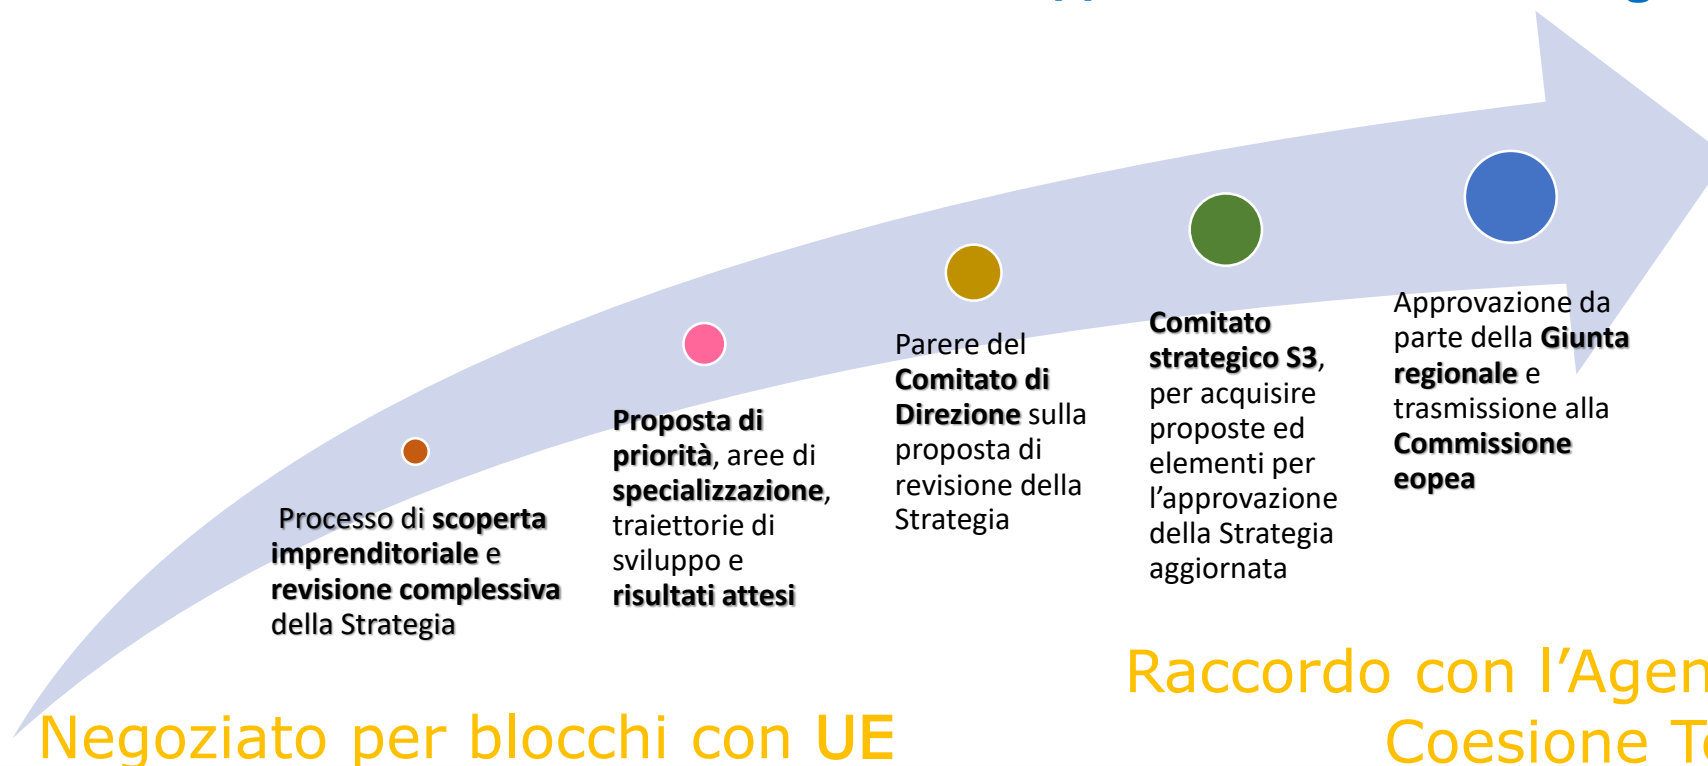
Processo di scoperta imprenditoriale e revisione complessiva della Strategia

Proposta di priorità, aree di specializzazione, traiettorie di sviluppo e risultati attesi

Parere del Comitato di Direzione sulla proposta di revisione della Strategia

Comitato strategico S3, per acquisire proposte ed elementi per l'approvazione della Strategia aggiornata

Approvazione da parte della Giunta regionale e trasmissione alla Commissione eopea

Negoziato per blocchi con UE

Raccordo con l'Agen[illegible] Coesione T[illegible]